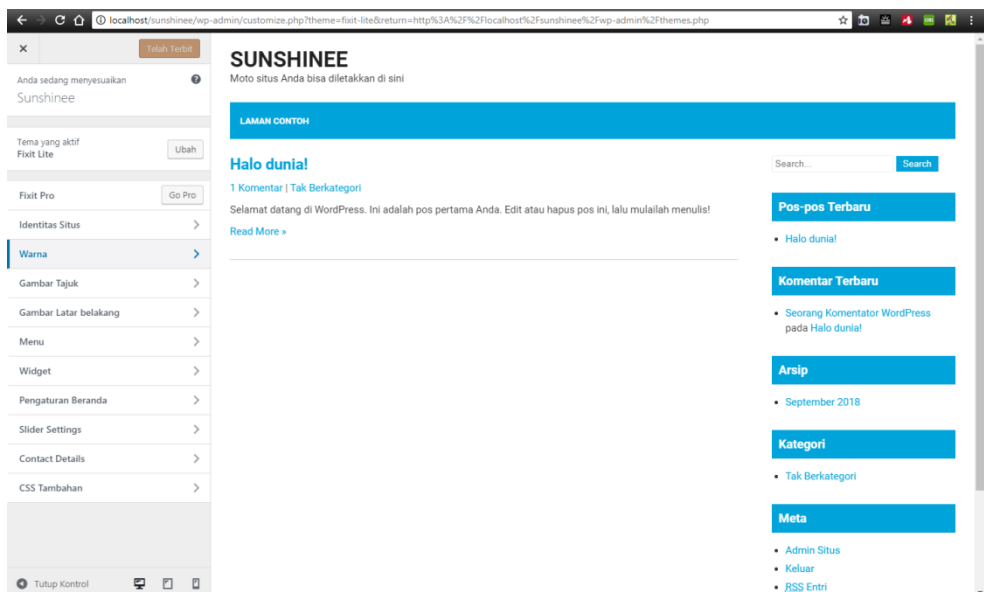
localhost/sunshinee/wp-admin/customize.php?theme=fixit-lite&return=http%3A%2F%2Flocalhost%2Fsunshinee%2Fwp-admin%2Fthemes.php

×
Telah Terbit

Anda sedang menyesuaikan
Sunshinee

Tema yang aktif
Fixit Lite
Ubah

Fixit Pro
Go Pro

Identitas Situs
Warna
Gambar Tajuk
Gambar Latar belakang
Menu
Widget
Pengaturan Beranda
Slider Settings
Contact Details
CSS Tambahan

Tutup Kontrol

SUNSHINEE
Moto situs Anda bisa diletakkan di sini

LAMAN CONTOH

Halo dunia!
1 Komentar | Tak Berkategori
Selamat datang di WordPress. Ini adalah pos pertama Anda. Edit atau hapus pos ini, lalu mulailah menulis!
Read More »

Search...
Search

Pos-pos Terbaru
• Halo dunia!

Komentar Terbaru
• Seorang Komentator WordPress pada Halo dunia!

Arsip
• September 2018

Kategori
• Tak Berkategori

Meta
• Admin Situs
• Keluar
• RSS Entri